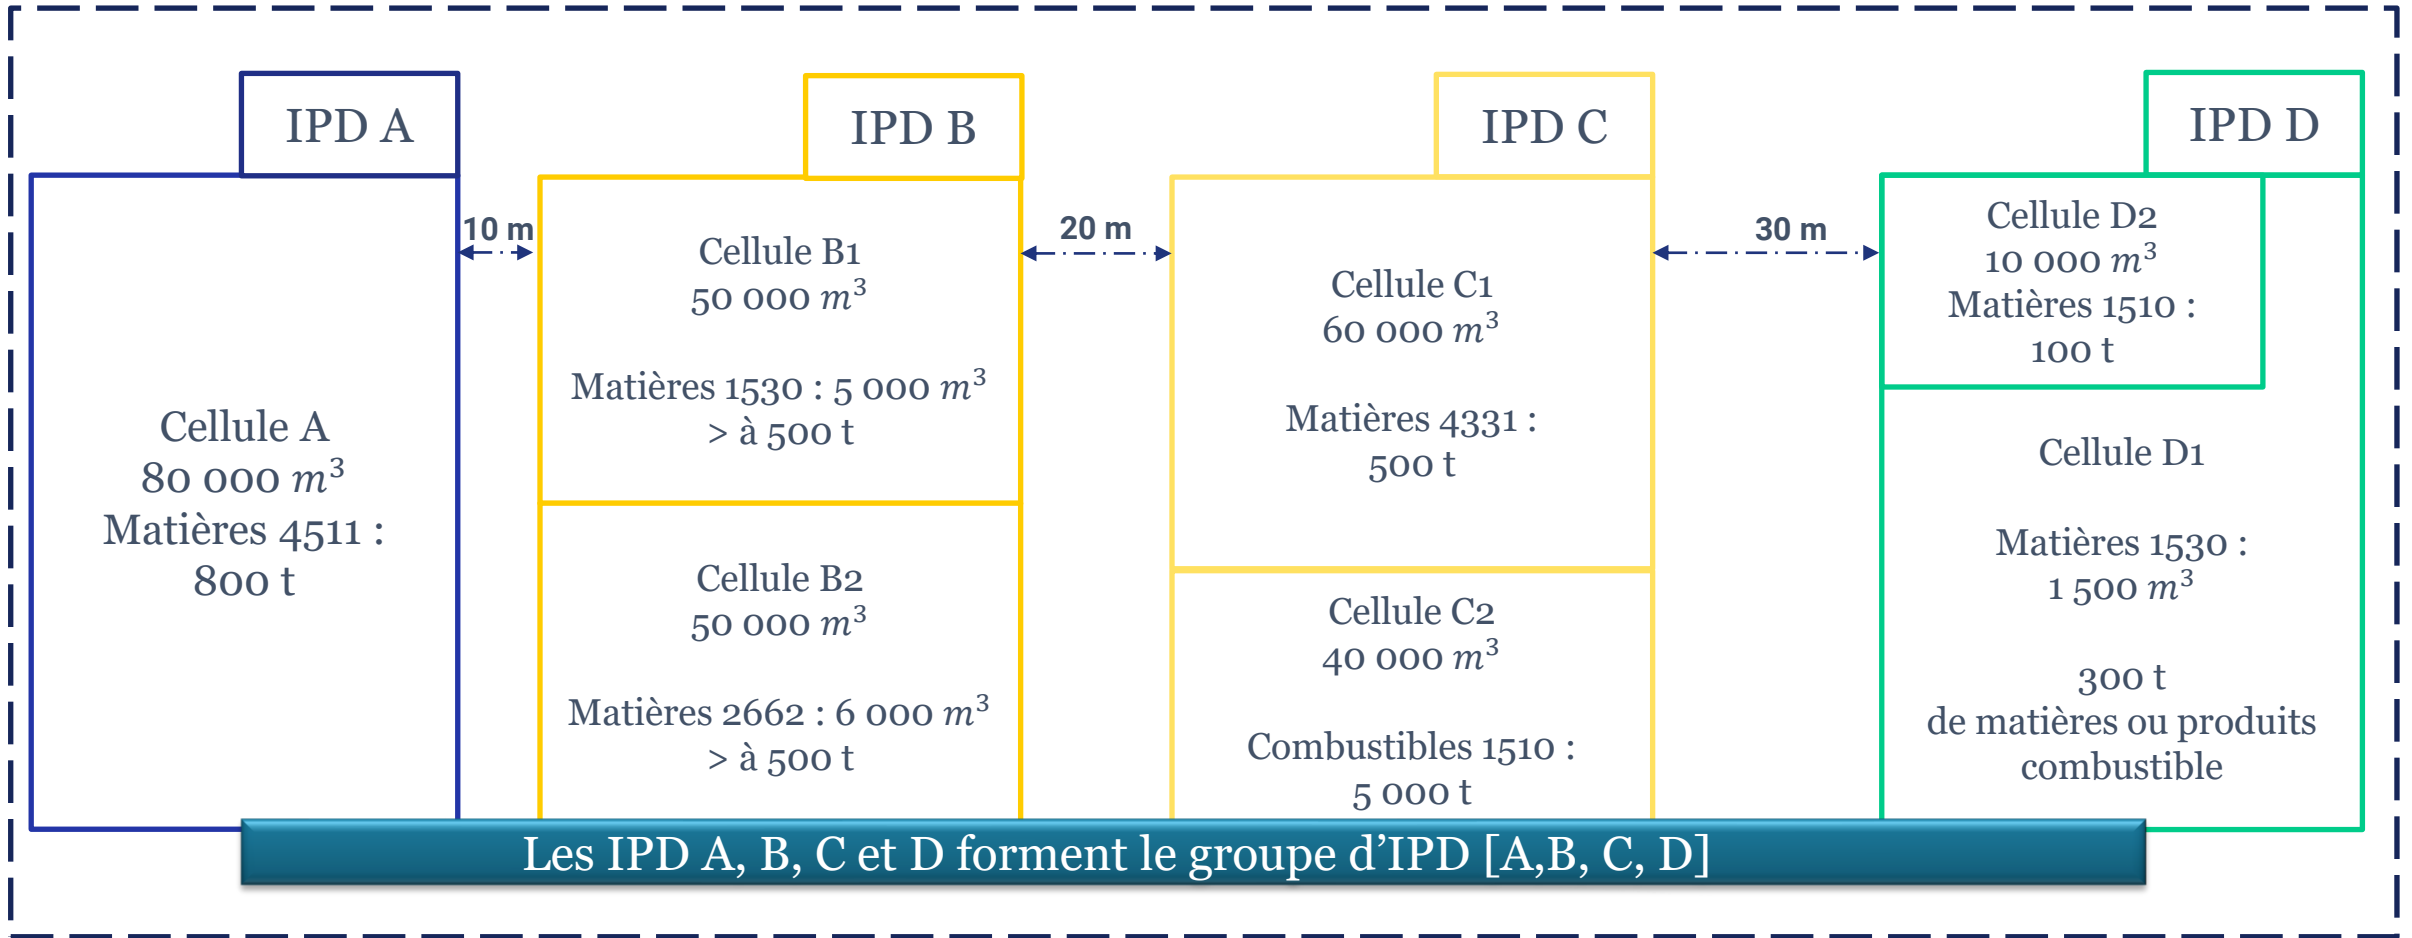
IPD A

IPD B

IPD C

IPD D

Cellule A
80 000 $m^3$
Matières 4511 :
800 t

10 m

Cellule B1
50 000 $m^3$

Matières 1530 : 5 000 $m^3$
> à 500 t

Cellule B2
50 000 $m^3$

Matières 2662 : 6 000 $m^3$
> à 500 t

20 m

Cellule C1
60 000 $m^3$

Matières 4331 :
500 t

Cellule C2
40 000 $m^3$

Combustibles 1510 :
5 000 t

30 m

Cellule D2
10 000 $m^3$
Matières 1510 :
100 t

Cellule D1

Matières 1530 :
1 500 $m^3$

300 t
de matières ou produits combustible

Les IPD A, B, C et D forment le groupe d'IPD [A,B, C, D]